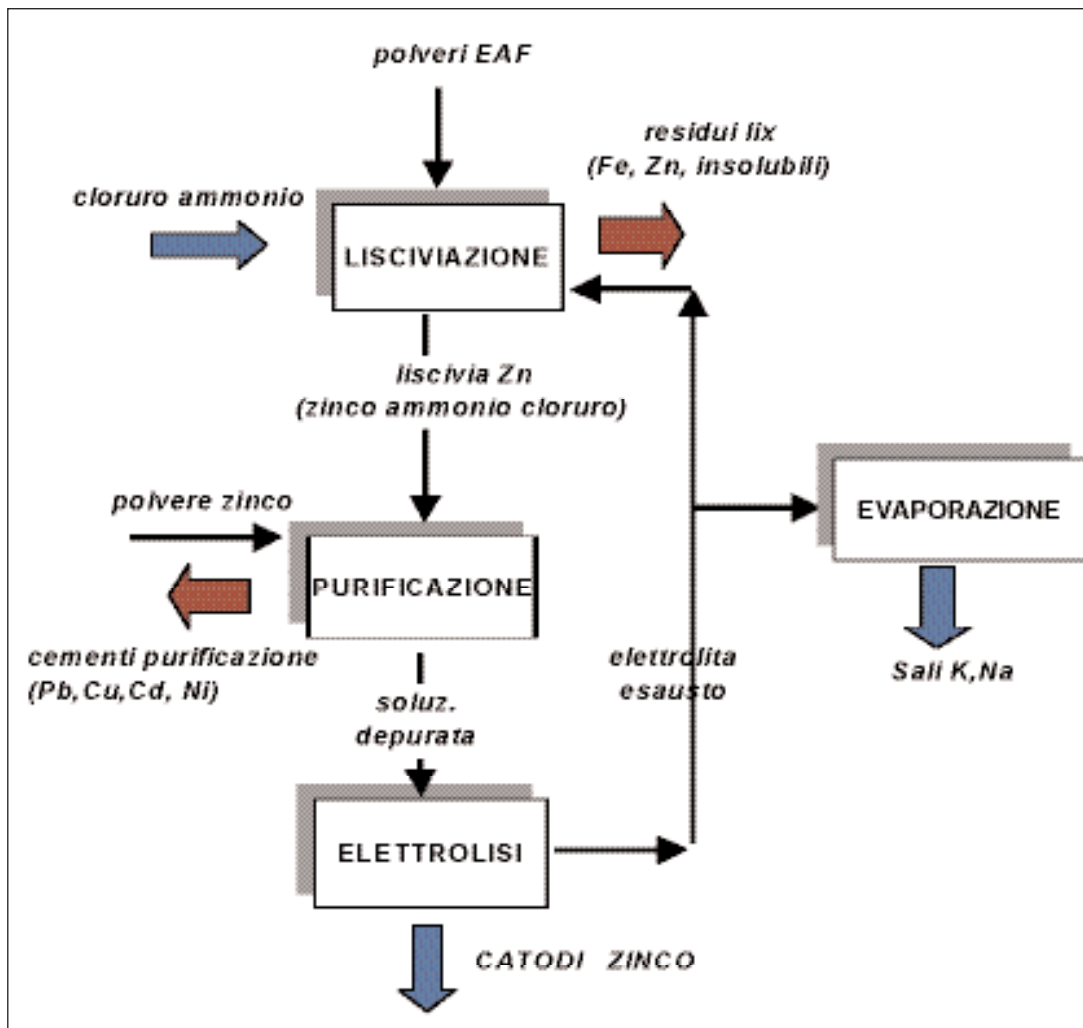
polveri EAF

residui lix
(Fe, Zn, insolubili)

cloruro ammonio

LISCIVIAZIONE

liscivia Zn
(zinco ammonio cloruro)

EVAPORAZIONE

polvere zinco

PURIFICAZIONE

cementi purificazione
(Pb,Cu,Cd, Ni)

elettrolita
esausto

Sali K,Na

soluz.
depurata

ELETTROLISI

CATODI ZINCO